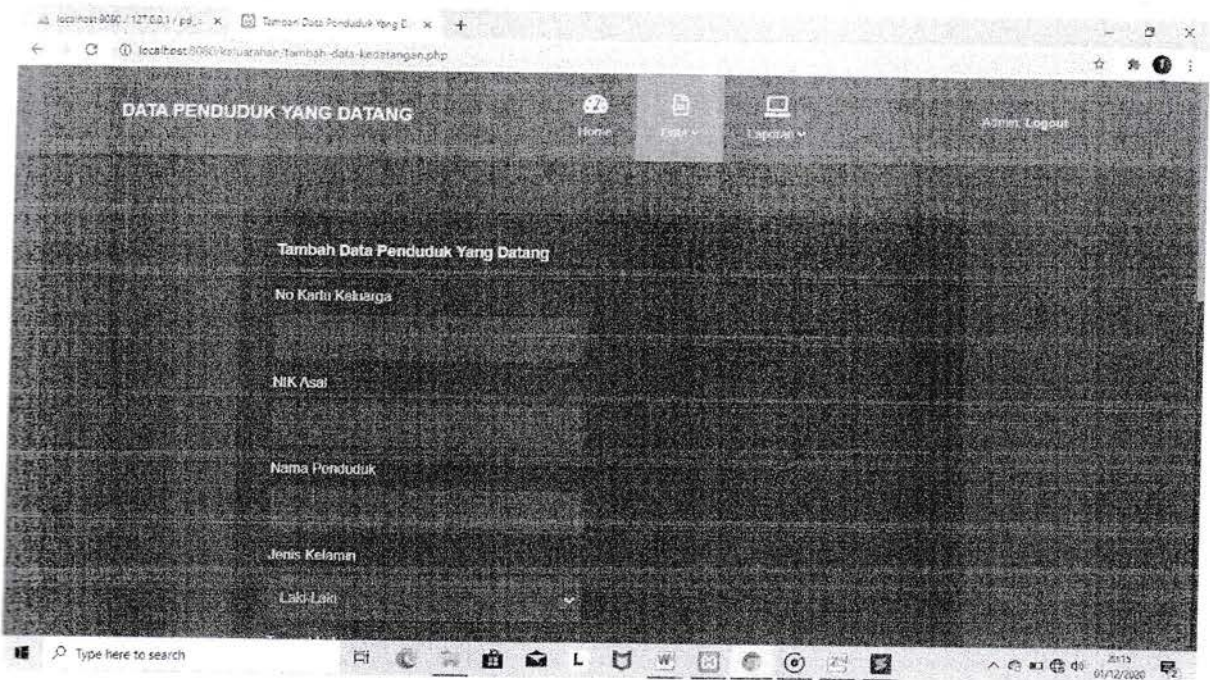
localhost:8080 / 127.0.0.1 / pd... × Tambah Data Penduduk Yang D... × +

localhost:8080/kelurahan/tambah-data-kedatangan.php

DATA PENDUDUK YANG DATANG

Home

Data

Laporan

Admin, Logout

Tambah Data Penduduk Yang Datang

No Kartu Keluarga

NIK Asal

Nama Penduduk

Jenis Kelamin

Laki-Laki

Type here to search

L

21:15
01/12/2020